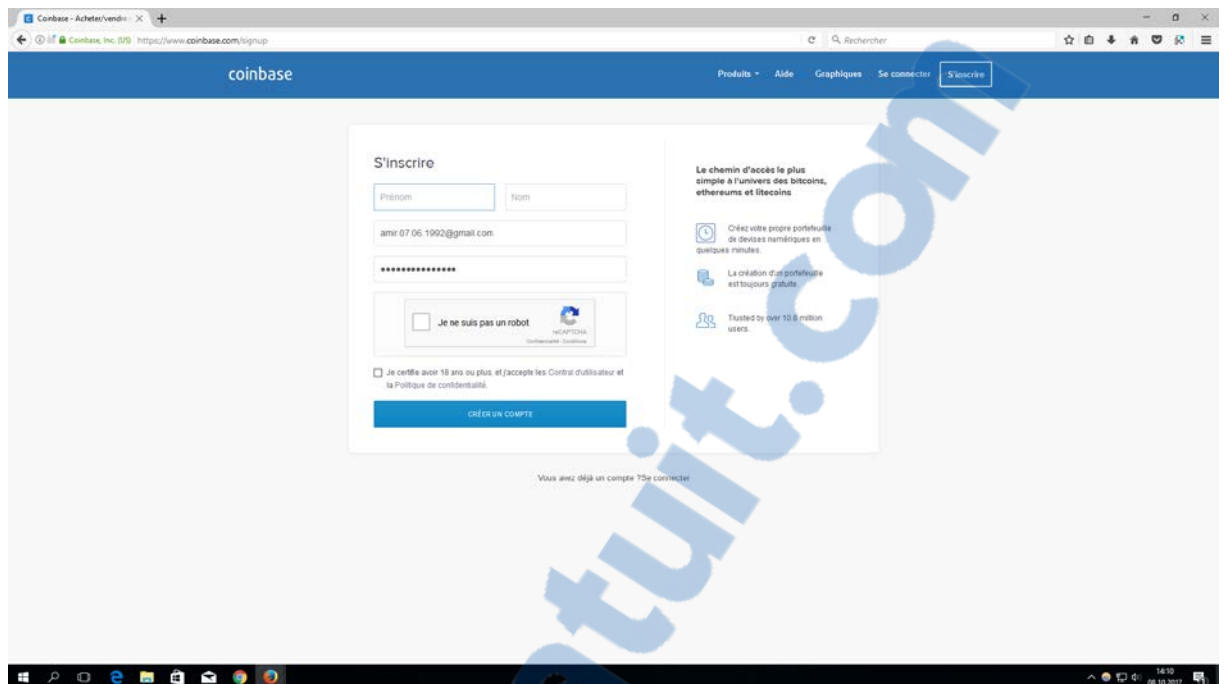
Coinbase - Acheter/vendre
Coinbase, Inc. (US) https://www.coinbase.com/signup
Rechercher

coinbase
Produits Aide Graphiques Se connecter S'inscrire

S'inscrire
Prénom
Nom
amir.07.06.1992@gmail.com
•••••••••••••••
Je ne suis pas un robot
reCAPTCHA
Confidentialité - Conditions
Je certifie avoir 18 ans ou plus, et j'accepte les Contrat d'utilisateur et la Politique de confidentialité.
CRÉER UN COMPTE

Le chemin d'accès le plus simple à l'univers des bitcoins, ethereums et litecoins
Créez votre propre portefeuille de devises numériques en quelques minutes.
La création d'un portefeuille est toujours gratuite
Trusted by over 10.8 million users.

Vous avez déjà un compte ? Se connecter

14:10
08.10.2017